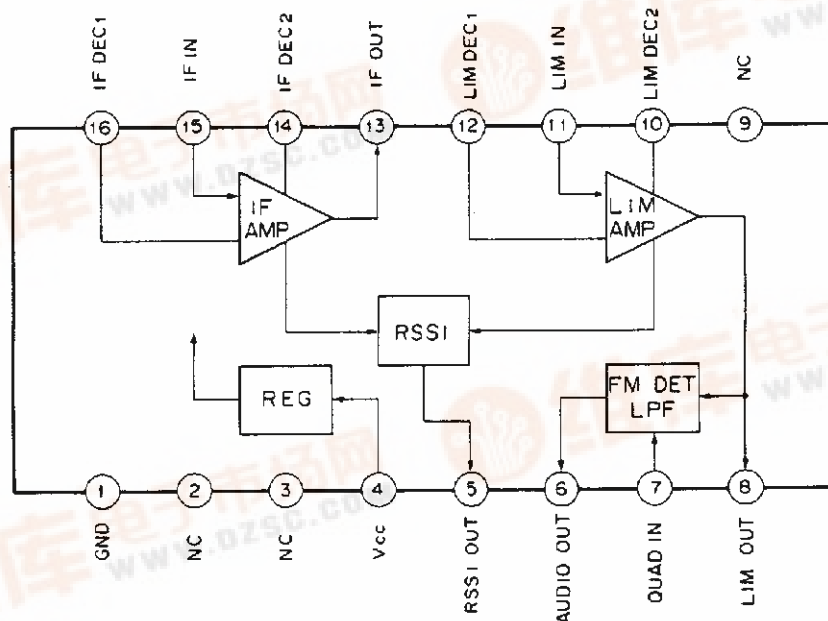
IF DEC1
IF IN
IF DEC2
IF OUT
LIM DEC1
LIM IN
LIM DEC2
NC

16
15
14
13
12
11
10
9

IF AMP
LIM AMP
RSSI
REG
FM DET LPF

1
2
3
4
5
6
7
8

GND
NC
NC
Vcc
RSSI OUT
AUDIO OUT
QUAD IN
LIM OUT

www.dzsc.com
www.dzsc.com